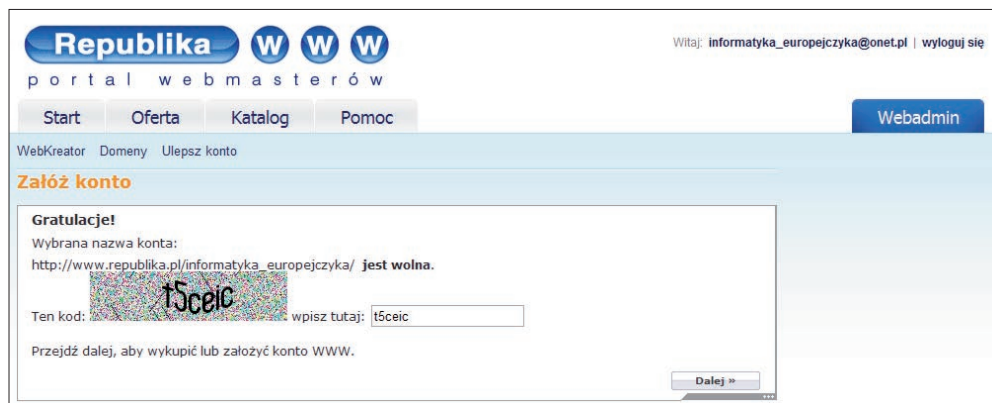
Republika W W W
portal webmasterów

Witaj: informatyka_europejczyka@onet.pl | wyloguj się

Start | Oferta | Katalog | Pomoc | Webadmin

WebKreator Domeny Ulepsz konto

Załóż konto

Gratulacje!

Wybrana nazwa konta:

http://www.republika.pl/informatyka_europejczyka/ jest wolna.

Ten kod: t5ceic wpisz tutaj: t5ceic

Przejdź dalej, aby wykupić lub założyć konto WWW.

Dalej »